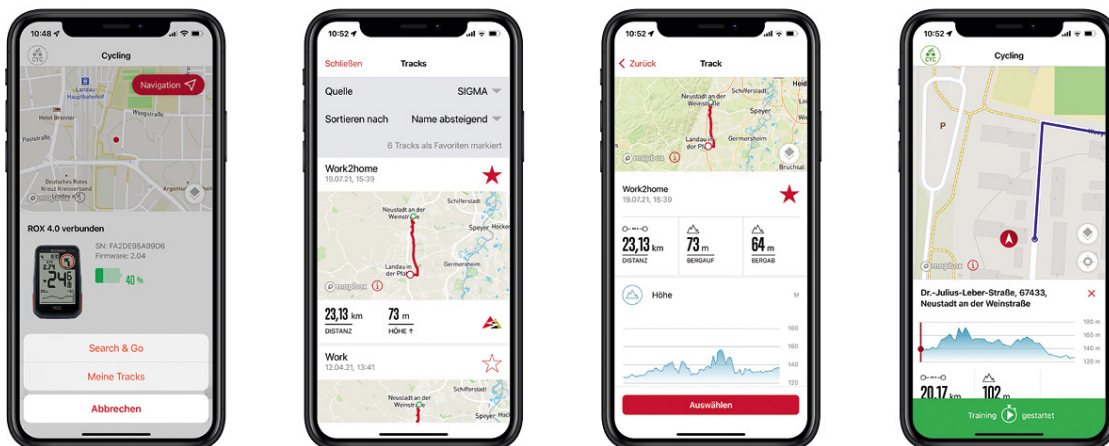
10:48

Cycling

Navigation

Landau Hauptbahnhof

Hotel Brenner

Waagstraße

Deutsches Rotes Kreuz Kreisverband

ROX 4.0 verbunden

SN: FA2DE95A99D6
Firmware: 2.04

40 %

Search & Go

Meine Tracks

Abbrechen

10:52

Schließen

Tracks

Quelle

SIGMA

Sortieren nach

Name absteigend

6 Tracks als Favoriten markiert

Work2home
19.07.21, 15:39

Neustadt an der Weinstraße

Schifferstadt

Speyer

Landau in der Pfalz

Germersheim

mapbox

23,13 km
DISTANZ

73 m
HÖHE ↑

Work
12.04.21, 13:41

Schifferstadt

Neustadt an der Weinstraße

Speyer

10:52

Zurück

Track

Neustadt an der Weinstraße

Schifferstadt

Speyer

Germersheim

Landau in der Pfalz

Bruchsal

mapbox

Work2home
19.07.21, 15:39

23,13 km
DISTANZ

73 m
BERGAUF

64 m
BERGAB

Höhe

M

180
160
140
120

Auswählen

10:52

Cycling

P

mapbox

Dr.-Julius-Leber-Straße, 67433, Neustadt an der Weinstraße

160 m
140 m
120 m

20,17 km

102 m

Training gestartet